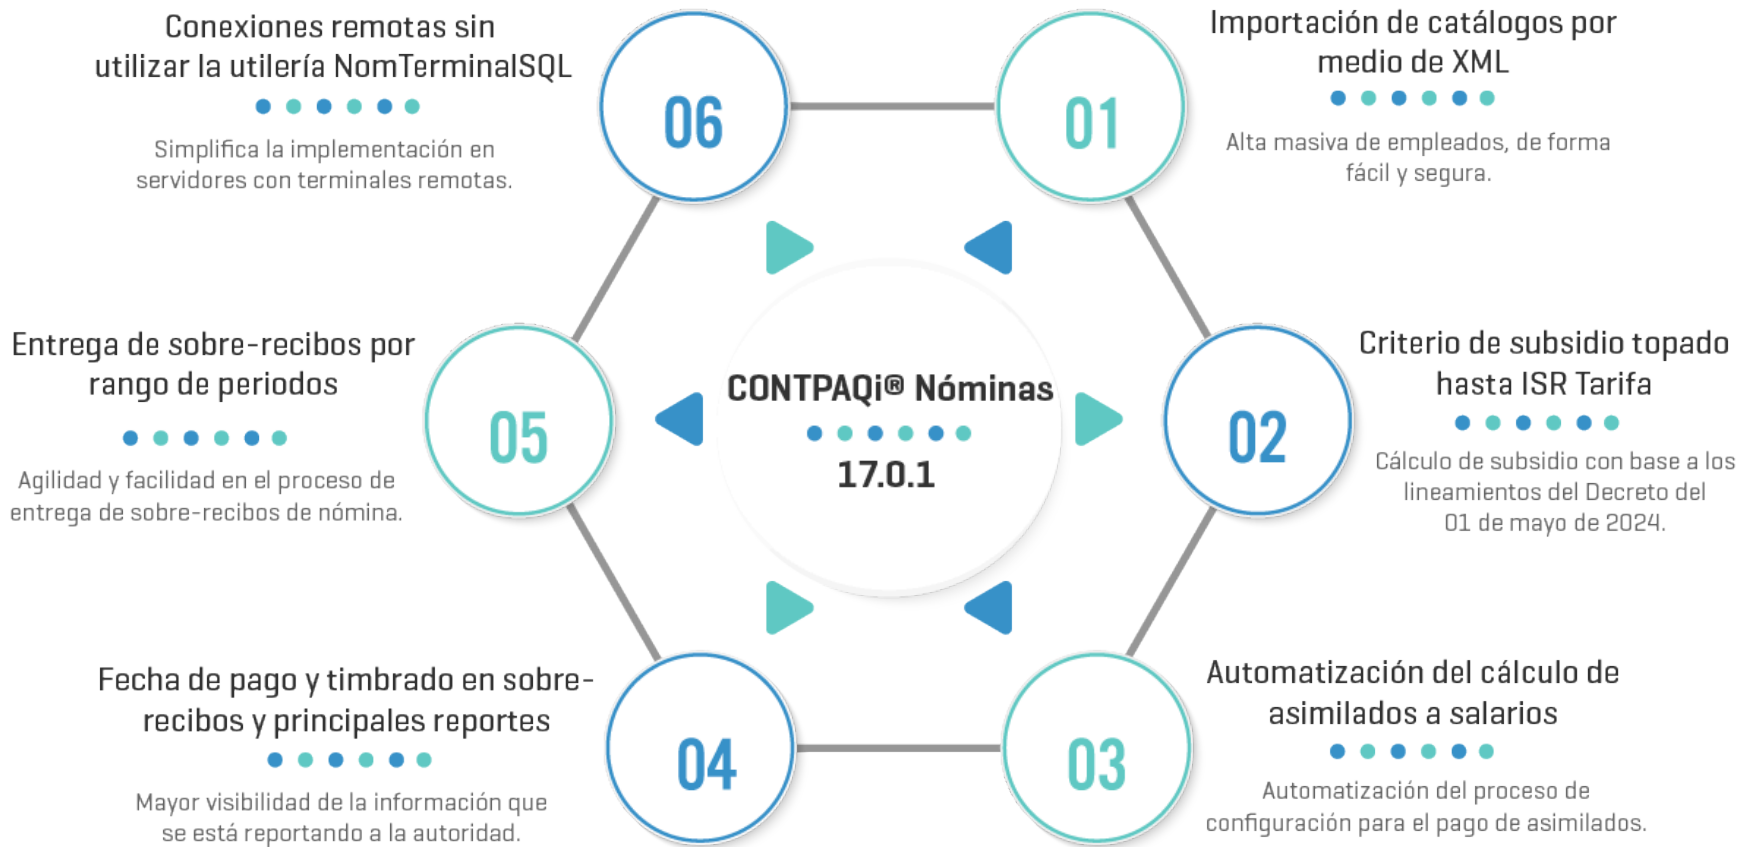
CONTPAQi® Nóminas

17.0.1

01

Importación de catálogos por medio de XML

Alta masiva de empleados, de forma fácil y segura.

02

Criterio de subsidio topado hasta ISR Tarifa

Cálculo de subsidio con base a los lineamientos del Decreto del 01 de mayo de 2024.

03

Automatización del cálculo de asimilados a salarios

Automatización del proceso de configuración para el pago de asimilados.

04

Fecha de pago y timbrado en sobre-recibos y principales reportes

Mayor visibilidad de la información que se está reportando a la autoridad.

05

Entrega de sobre-recibos por rango de periodos

Agilidad y facilidad en el proceso de entrega de sobre-recibos de nómina.

06

Conexiones remotas sin utilizar la utilería NomTerminalSQL

Simplifica la implementación en servidores con terminales remotas.